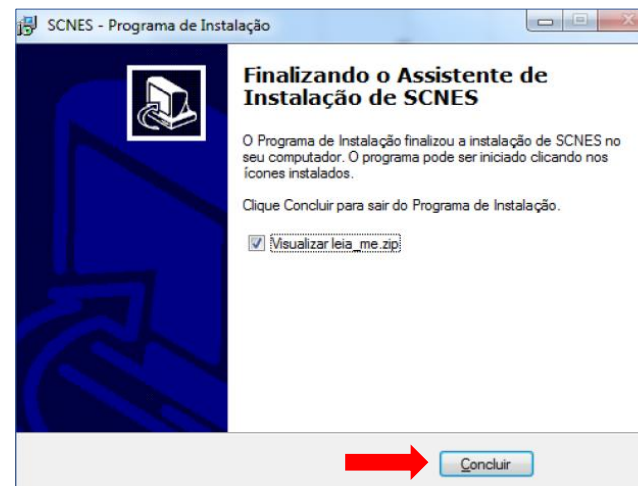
SCNES - Programa de Instalação

Finalizando o Assistente de Instalação de SCNES

O Programa de Instalação finalizou a instalação de SCNES no seu computador. O programa pode ser iniciado clicando nos ícones instalados.

Clique Concluir para sair do Programa de Instalação.

Visualizar leia_me.zip

Concluir